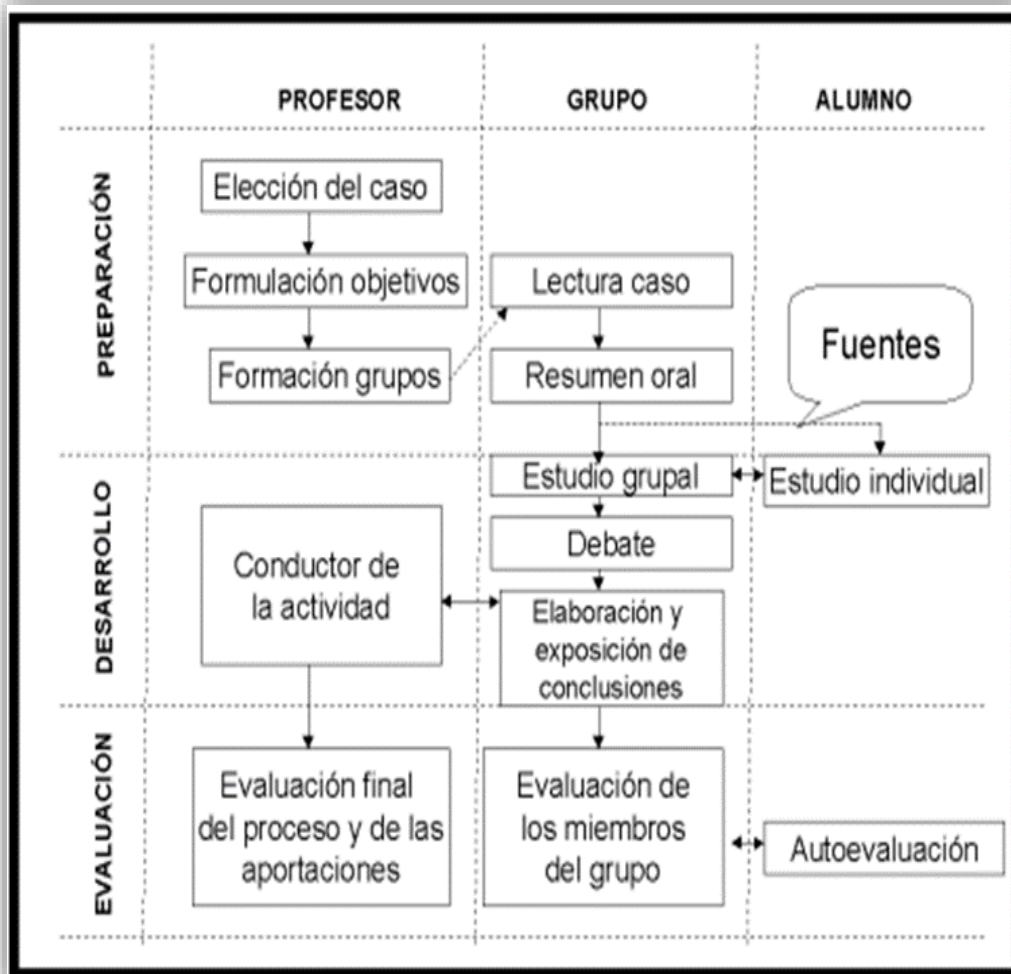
PROFESOR

GRUPO

ALUMNO

PREPARACIÓN

Elección del caso

Formulación objetivos

Formación grupos

Lectura caso

Resumen oral

Fuentes

DESARROLLO

Estudio grupal

Estudio individual

Debate

Conductor de la actividad

Elaboración y exposición de conclusiones

EVALUACIÓN

Evaluación final del proceso y de las aportaciones

Evaluación de los miembros del grupo

Autoevaluación